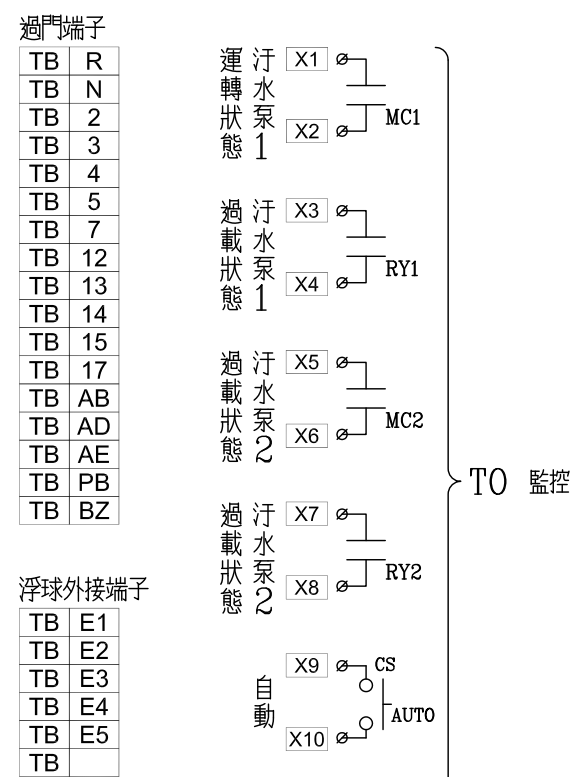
過門端子

| TB | R |
|---|---|
| TB | N |
| TB | 2 |
| TB | 3 |
| TB | 4 |
| TB | 5 |
| TB | 7 |
| TB | 12 |
| TB | 13 |
| TB | 14 |
| TB | 15 |
| TB | 17 |
| TB | AB |
| TB | AD |
| TB | AE |
| TB | PB |
| TB | BZ |

浮球外接端子

| TB | E1 |
|---|---|
| TB | E2 |
| TB | E3 |
| TB | E4 |
| TB | E5 |
| TB | |

運轉狀態 汙水泵1
X1
X2
MC1

過載狀態 汙水泵1
X3
X4
RY1

過載狀態 汙水泵2
X5
X6
MC2

過載狀態 汙水泵2
X7
X8
RY2

自動
X9
X10
CS
AUTO

TO 監控